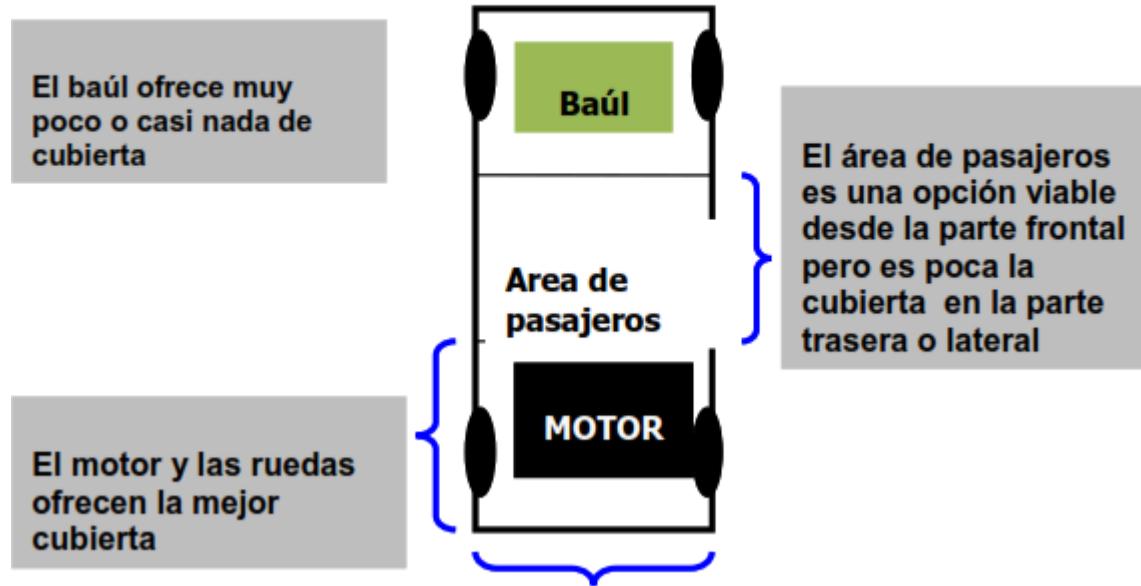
El baúl ofrece muy poco o casi nada de cubierta

Baúl

El área de pasajeros es una opción viable desde la parte frontal pero es poca la cubierta  en la parte trasera o lateral

Area de pasajeros

MOTOR

El motor y las ruedas ofrecen la mejor cubierta